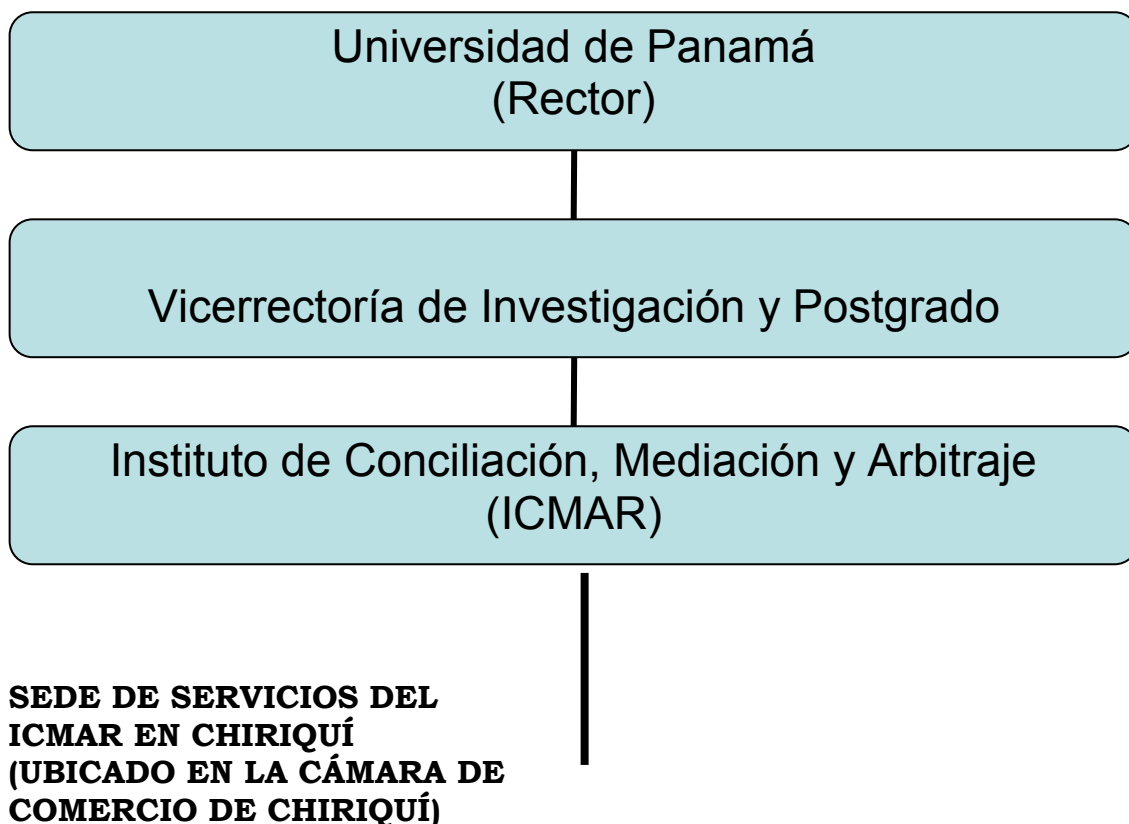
Universidad de Panamá
(Rector)

Vicerrectoría de Investigación y Postgrado

Instituto de Conciliación, Mediación y Arbitraje
(ICMAR)

SEDE DE SERVICIOS DEL ICMAR EN CHIRIQUÍ (UBICADO EN LA CÁMARA DE COMERCIO DE CHIRIQUÍ)